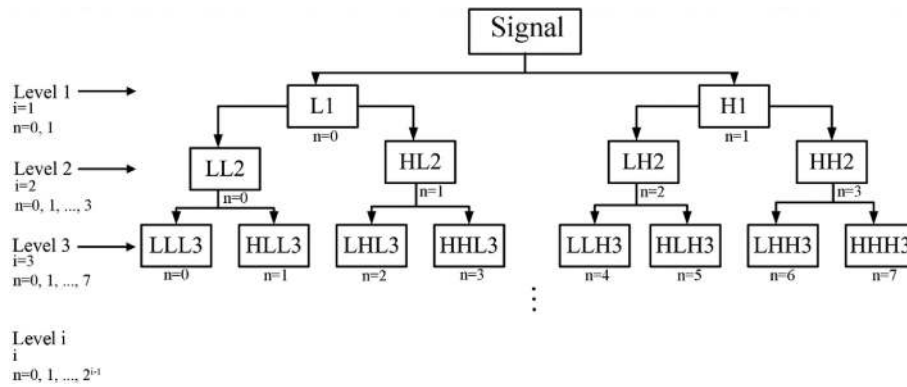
Signal

Level 1
i=1
n=0, 1

L1
n=0

H1
n=1

Level 2
i=2
n=0, 1, ..., 3

LL2
n=0

HL2
n=1

LH2
n=2

HH2
n=3

Level 3
i=3
n=0, 1, ..., 7

LLL3
n=0

HLL3
n=1

LHL3
n=2

HHL3
n=3

LLH3
n=4

HLH3
n=5

LHH3
n=6

HHH3
n=7

⋮

Level i
i
n=0, 1, ..., $2^{i-1}$